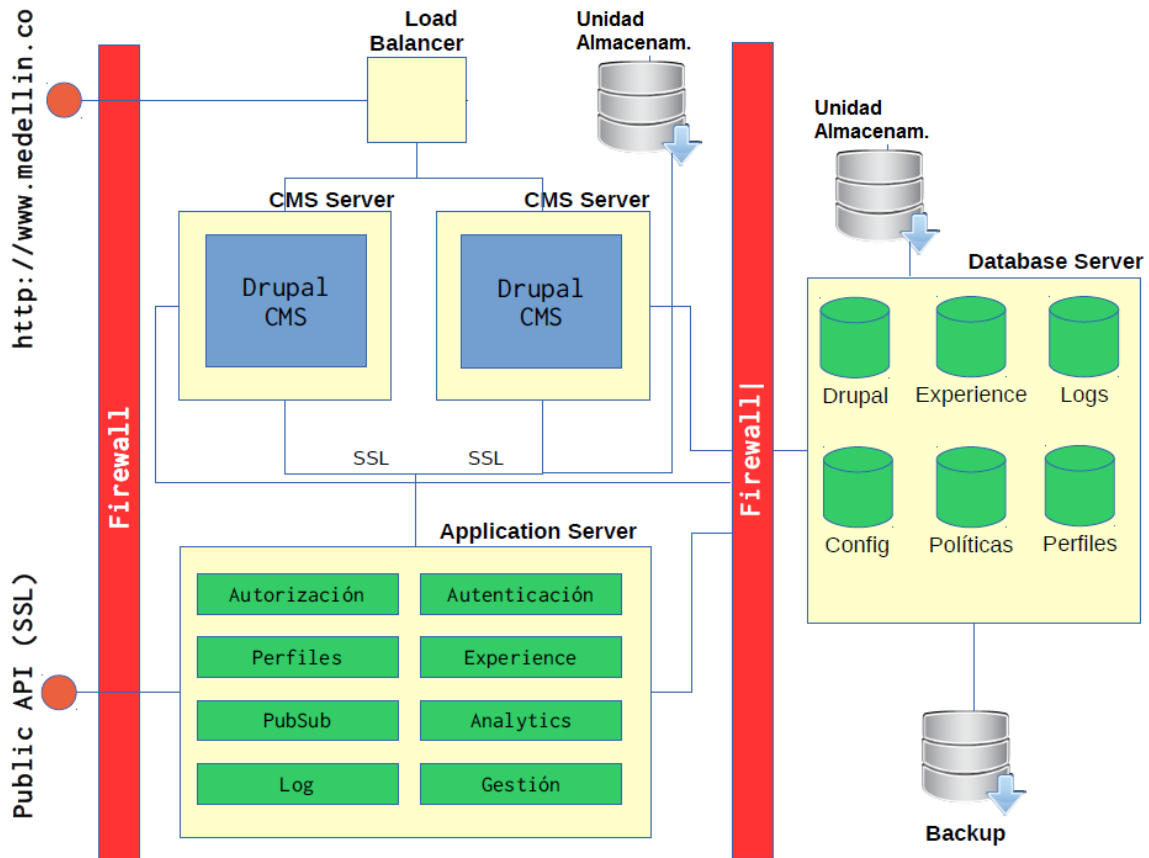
http://www.medellin.co

Load Balancer

Unidad Almacenam.

Unidad Almacenam.

CMS Server

CMS Server

Drupal CMS

Drupal CMS

Database Server

Drupal

Experience

Logs

Config

Políticas

Perfiles

Firewall

Firewall

SSL

SSL

Application Server

Autorización

Autenticación

Perfiles

Experience

PubSub

Analytics

Log

Gestión

Public API (SSL)

Backup